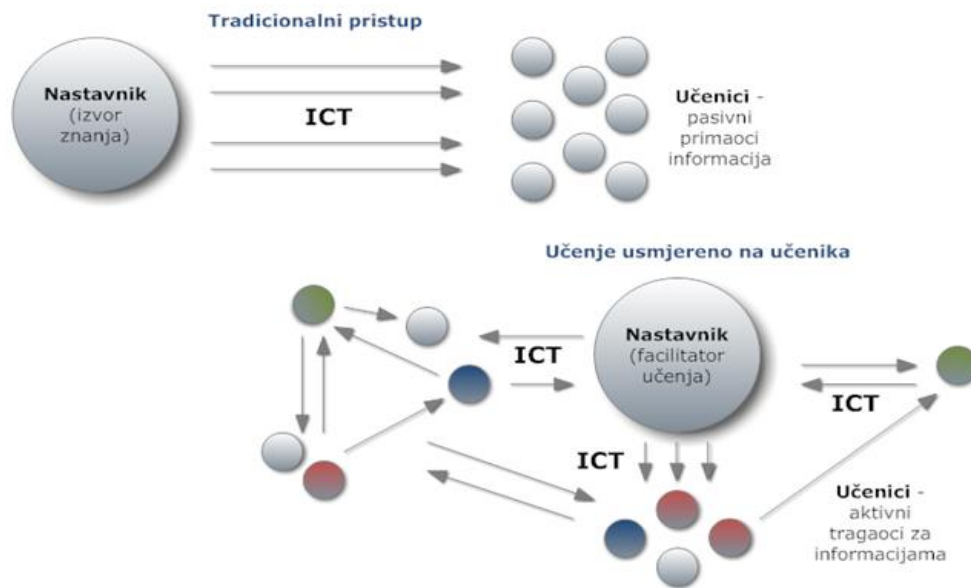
Tradicionalni pristup

Nastavnik (izvor znanja)

ICT

Učenici - pasivni primaoci informacija

Učenje usmjereno na učenika

ICT

Nastavnik (facilitator učenja)

ICT

ICT

Učenici - aktivni tragaoci za informacijama